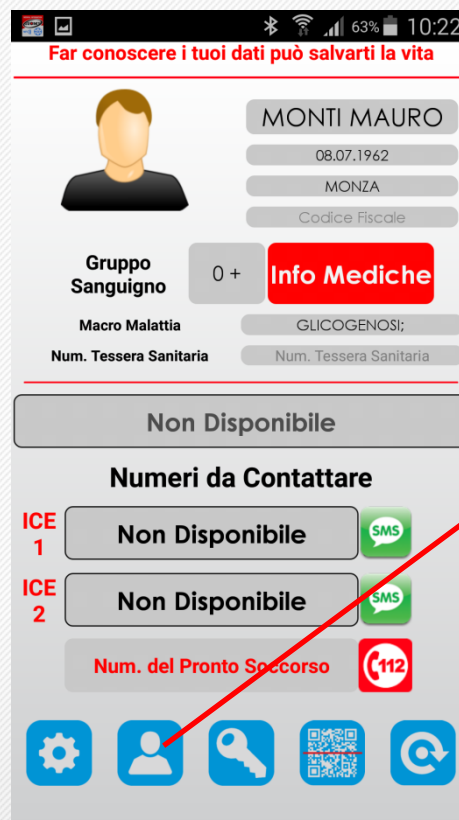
63% 10:22

Far conoscere i tuoi dati può salvarti la vita

MONTI MAURO

08.07.1962

MONZA

Codice Fiscale

Gruppo Sanguigno

0 +

Info Mediche

Macro Malattia

GLICOGENOSI;

Num. Tessera Sanitaria

Num. Tessera Sanitaria

Non Disponibile

Numeri da Contattare

ICE 1

Non Disponibile

SMS

ICE 2

Non Disponibile

SMS

Num. del Pronto Soccorso

112